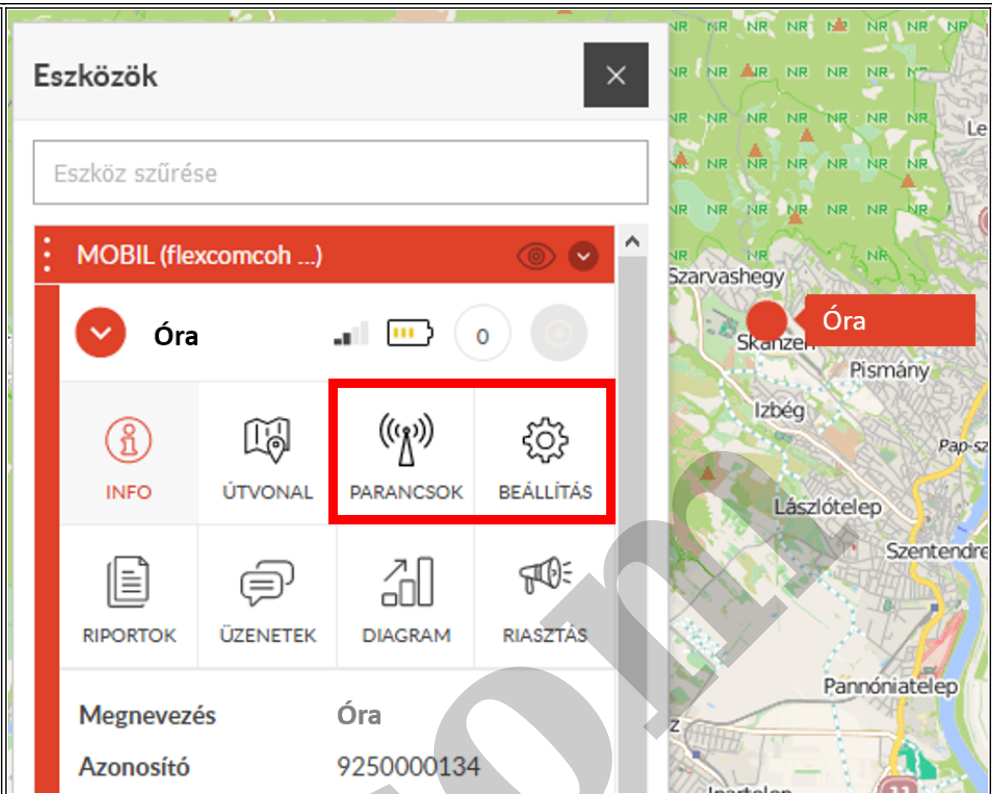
Eszközök

×

Eszköz szűrése

MOBIL (flexcomcoh ...)

Óra

0

INFO

ÚTVONAL

PARANCSOK

BEÁLLÍTÁS

RIPORTOK

ÜZENETEK

DIAGRAM

RIASZTÁS

Megnevezés Óra

Azonosító 9250000134

NR NR NR NR NR NR NR NR NR NR NR NR NR NR NR NR NR NR NR NR NR NR NR NR NR NR NR NR NR NR NR NR NR NR NR NR

Le

Szarvashegy

Óra

Skanzen

Pismány

Izbég

Pap-sz

Lászlótelep

Szentendre

Pannóniatelep

11